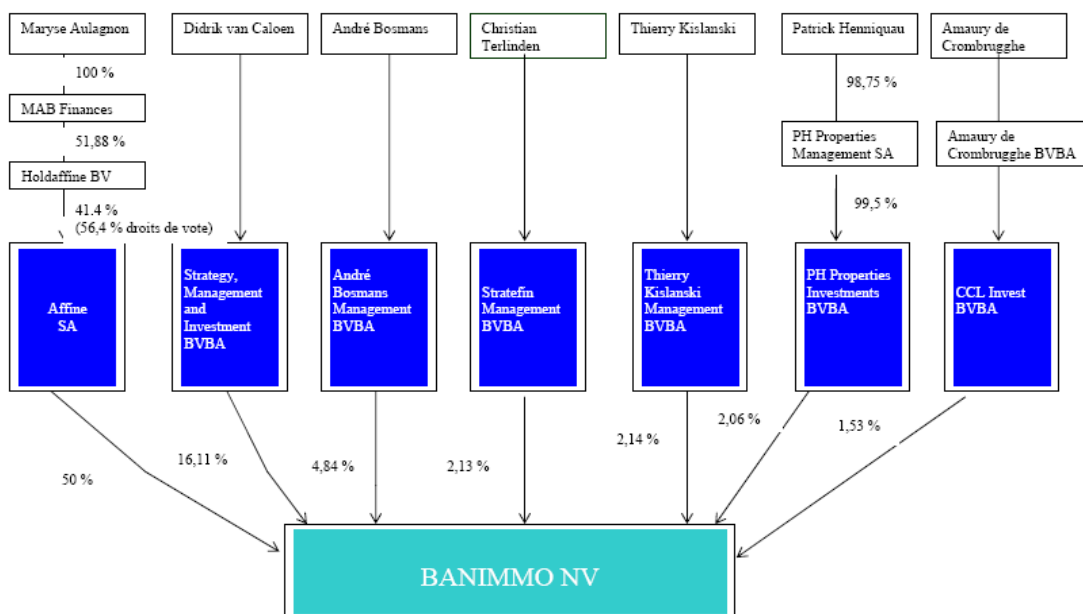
Maryse Aulagnon

100 %

MAB Finances

51,88 %

Holdaffine BV

41.4 %
(56,4 % droits de vote)

Didrik van Caloen

André Bosmans

Christian Terlinden

Thierry Kislanski

Patrick Henniquau

98,75 %

PH Properties Management SA

99,5 %

Amaury de Crombrugghe

Amaury de Crombrugghe BVBA

Affine SA

Strategy, Management and Investment BVBA

André Bosmans Management BVBA

Stratefin Management BVBA

Thierry Kislanski Management BVBA

PH Properties Investments BVBA

CCL Invest BVBA

50 %

16,11 %

4,84 %

2,13 %

2,14 %

2,06 %

1,53 %

BANIMMO NV